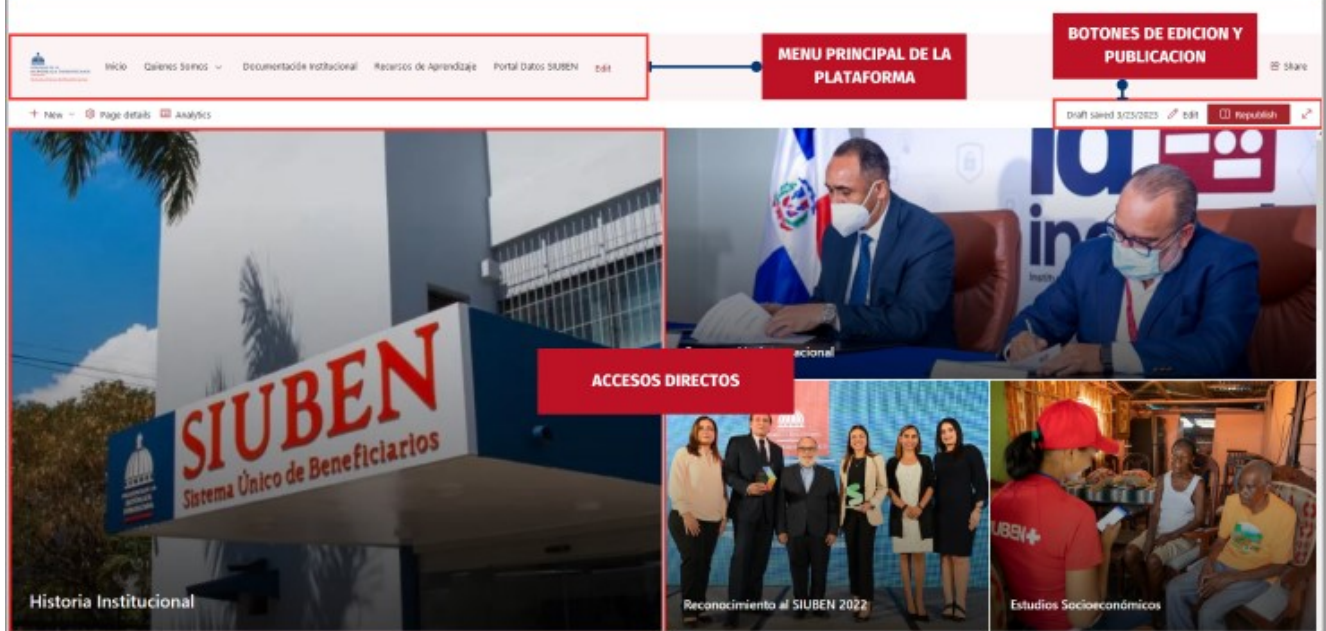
Inicio Quienes Somos Documentación Institucional Recursos de Aprendizaje Portal Datos SIUBEN Edit

MENU PRINCIPAL DE LA PLATAFORMA

BOTONES DE EDICION Y PUBLICACION

Share

+ New Page details Analytics

Draft saved 3/23/2023 Edit Republish

SIUBEN
Sistema Único de Beneficiarios

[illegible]

ACCESOS DIRECTOS

Historia Institucional

Reconocimiento al SIUBEN 2022

Estudios Socioeconómicos